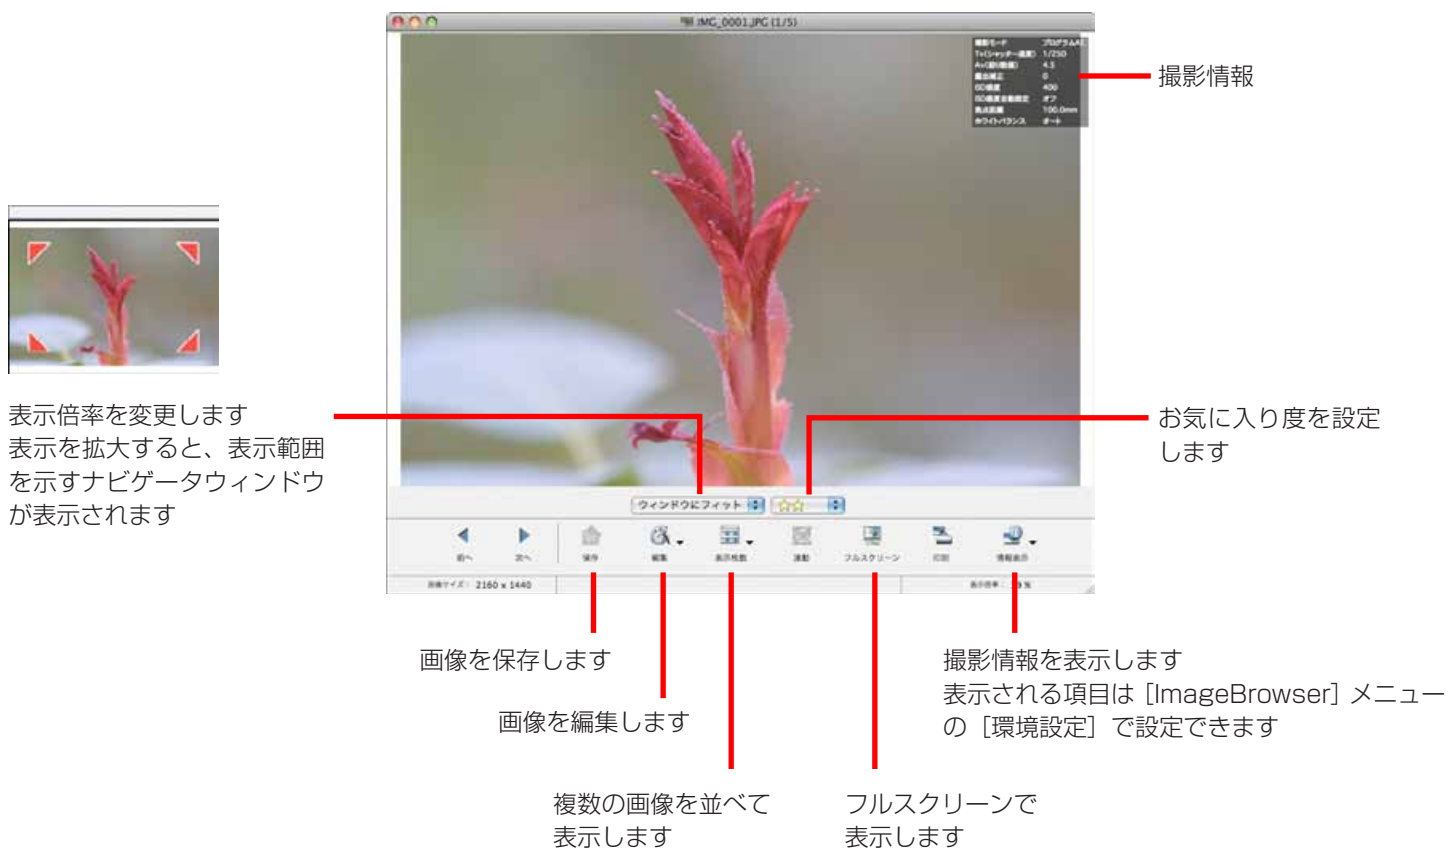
IMG_0001.JPG (1/5)

撮影モード プログラムAE
Tv(シャッター速度) 1/250
Av(絞り数値) 4.5
露出補正 0
ISO感度 400
ISO感度自動設定 オフ
焦点距離 100.0mm
ホワイトバランス オート

撮影情報

表示倍率を変更します
表示を拡大すると、表示範囲を示すナビゲータウィンドウが表示されます

お気に入り度を設定します

ウィンドウにフィット

前へ 次へ 保存 編集 表示枚数 連動 フルスクリーン 印刷 情報表示

画像サイズ： 2160 x 1440

表示倍率： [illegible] %

画像を保存します

画像を編集します

複数の画像を並べて表示します

フルスクリーンで表示します

撮影情報を表示します
表示される項目は［ImageBrowser］メニューの［環境設定］で設定できます